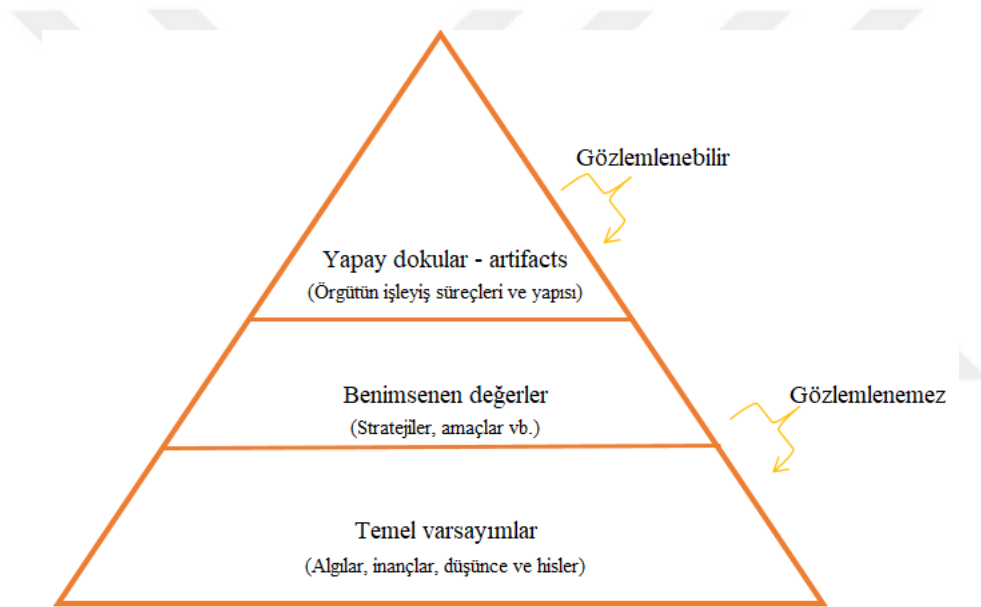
Gözlemlenebilir

Yapay dokular - artifacts
(Örgütün işleyiş süreçleri ve yapısı)

Benimsenen değerler
(Stratejiler, amaçlar vb.)

Gözlemlenemez

Temel varsayımlar
(Algılar, inançlar, düşünce ve hisler)